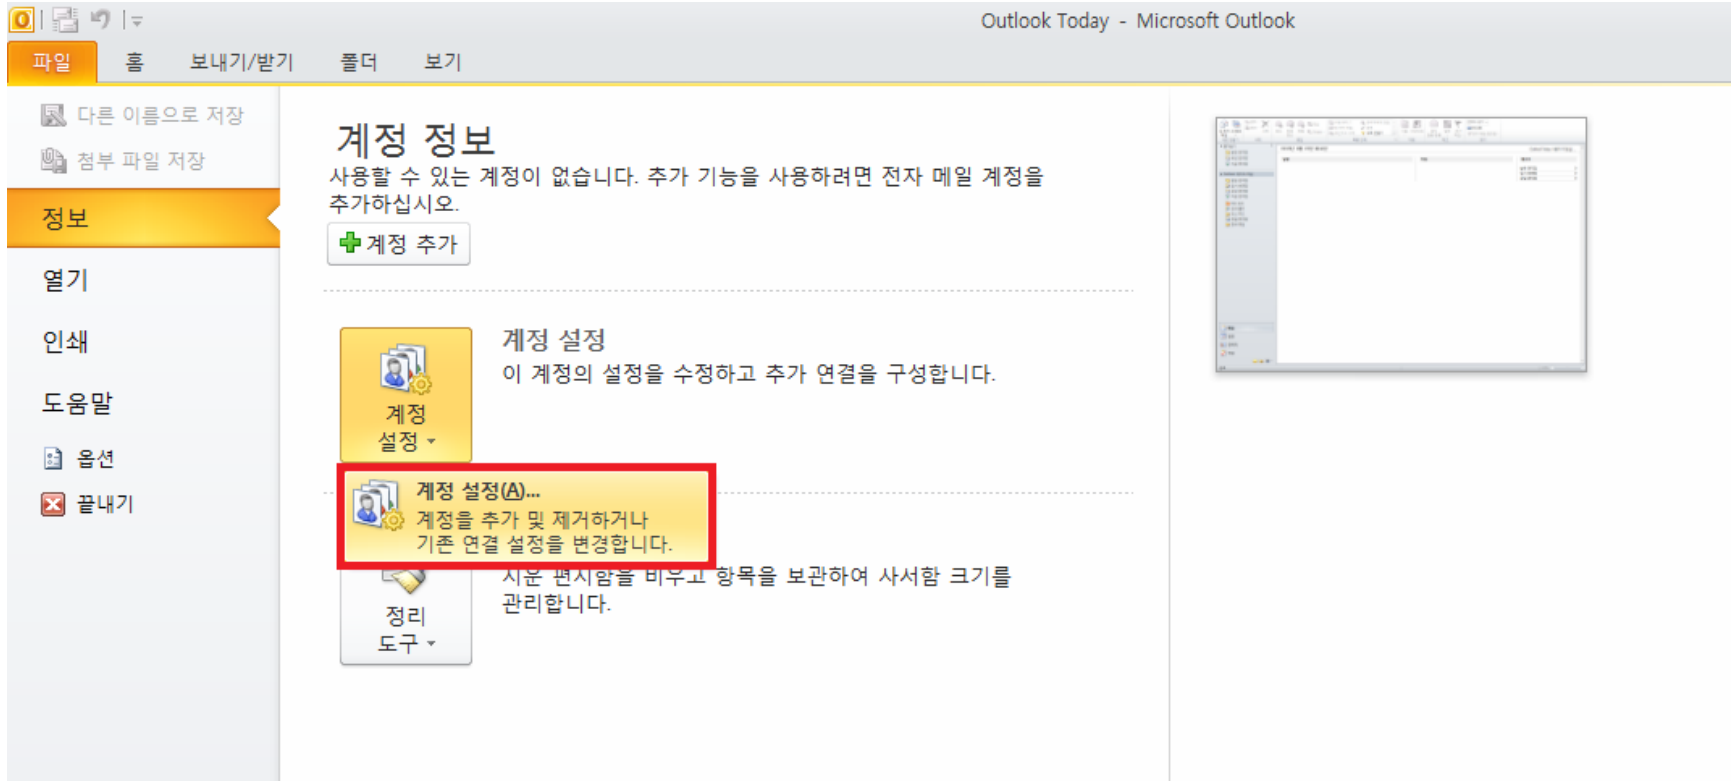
Outlook Today - Microsoft Outlook

파일 홈 보내기/받기 폴더 보기

다른 이름으로 저장
첨부 파일 저장
정보
열기
인쇄
도움말
옵션
끝내기

계정 정보
사용할 수 있는 계정이 없습니다. 추가 기능을 사용하려면 전자 메일 계정을 추가하십시오.

계정 추가

계정 설정
계정 설정
이 계정의 설정을 수정하고 추가 연결을 구성합니다.

계정 설정(A)...
계정을 추가 및 제거하거나 기존 연결 설정을 변경합니다.

정리 도구
지운 편지함을 비우고 항목을 보관하여 사서함 크기를 관리합니다.